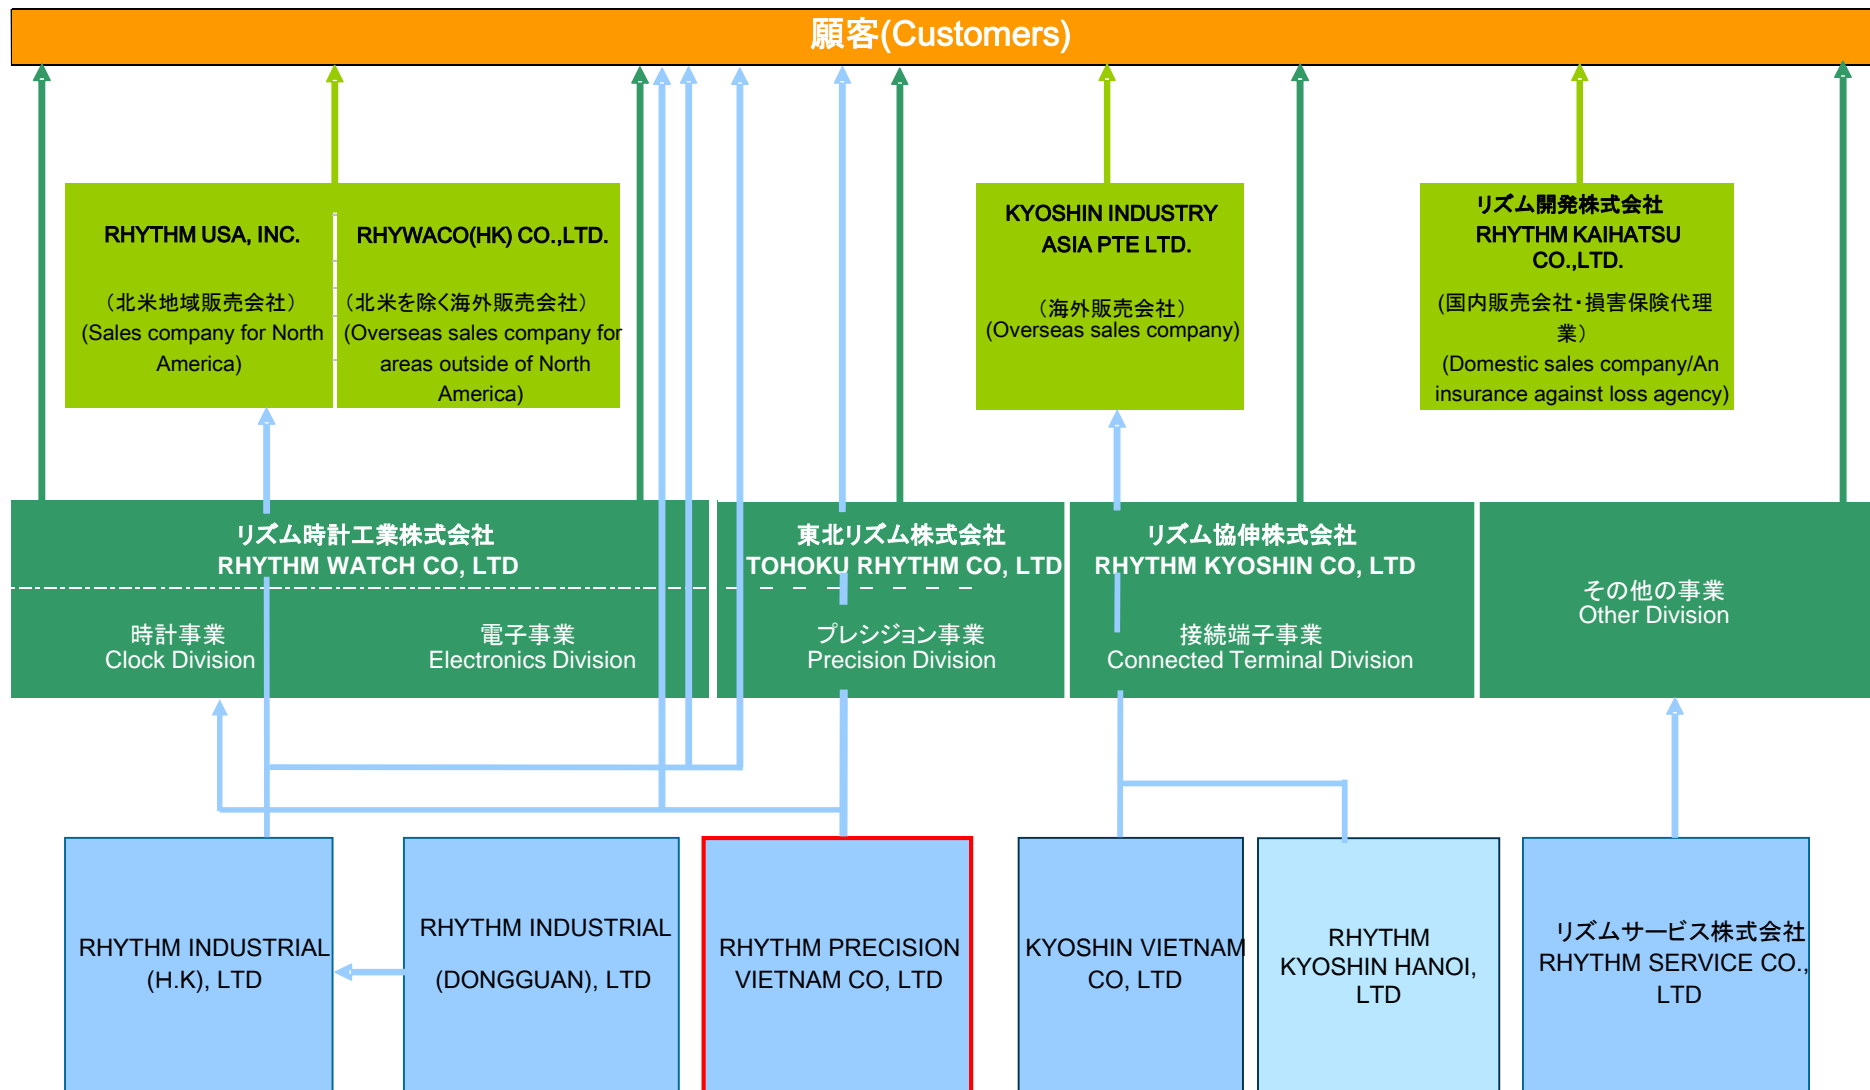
顧客(Customers)

RHYTHM USA, INC.

（北米地域販売会社）
(Sales company for North America)

RHYWACO(HK) CO.,LTD.

（北米を除く海外販売会社）
(Overseas sales company for areas outside of North America)

KYOSHIN INDUSTRY ASIA PTE LTD.

（海外販売会社）
(Overseas sales company)

リズム開発株式会社
RHYTHM KAIHATSU CO.,LTD.

（国内販売会社･損害保険代理業）
(Domestic sales company/An insurance against loss agency)

リズム時計工業株式会社
RHYTHM WATCH CO, LTD

時計事業
Clock Division

電子事業
Electronics Division

東北リズム株式会社
TOHOKU RHYTHM CO, LTD

プレシジョン事業
Precision Division

リズム協伸株式会社
RHYTHM KYOSHIN CO, LTD

接続端子事業
Connected Terminal Division

その他の事業
Other Division

RHYTHM INDUSTRIAL (H.K), LTD

RHYTHM INDUSTRIAL (DONGGUAN), LTD

RHYTHM PRECISION VIETNAM CO, LTD

KYOSHIN VIETNAM CO, LTD

RHYTHM KYOSHIN HANOI, LTD

リズムサービス株式会社
RHYTHM SERVICE CO., LTD